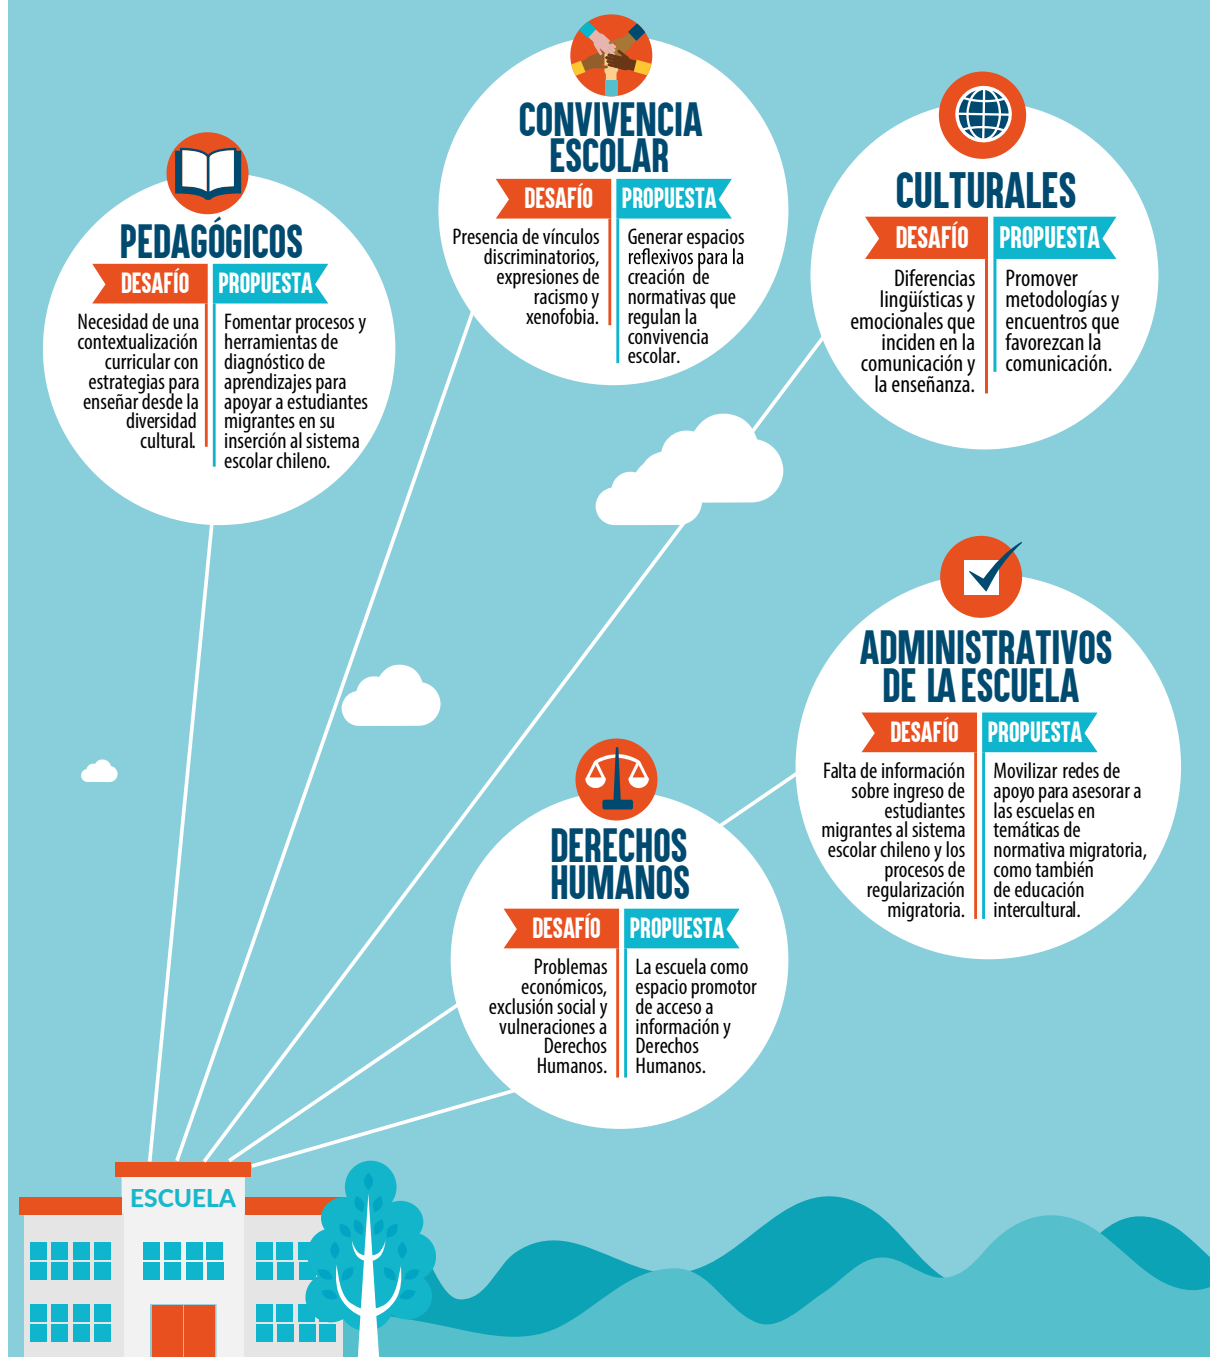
PEDAGÓGICOS

DESAFÍO
Necesidad de una contextualización curricular con estrategias para enseñar desde la diversidad cultural.

PROPUESTA
Fomentar procesos y herramientas de diagnóstico de aprendizajes para apoyar a estudiantes migrantes en su inserción al sistema escolar chileno.

CONVIVENCIA ESCOLAR

DESAFÍO
Presencia de vínculos discriminatorios, expresiones de racismo y xenofobia.

PROPUESTA
Generar espacios reflexivos para la creación de normativas que regulan la convivencia escolar.

CULTURALES

DESAFÍO
Diferencias lingüísticas y emocionales que inciden en la comunicación y la enseñanza.

PROPUESTA
Promover metodologías y encuentros que favorezcan la comunicación.

ADMINISTRATIVOS DE LA ESCUELA

DESAFÍO
Falta de información sobre ingreso de estudiantes migrantes al sistema escolar chileno y los procesos de regularización migratoria.

PROPUESTA
Movilizar redes de apoyo para asesorar a las escuelas en temáticas de normativa migratoria, como también de educación intercultural.

DERECHOS HUMANOS

DESAFÍO
Problemas económicos, exclusión social y vulneraciones a Derechos Humanos.

PROPUESTA
La escuela como espacio promotor de acceso a información y Derechos Humanos.

ESCUELA